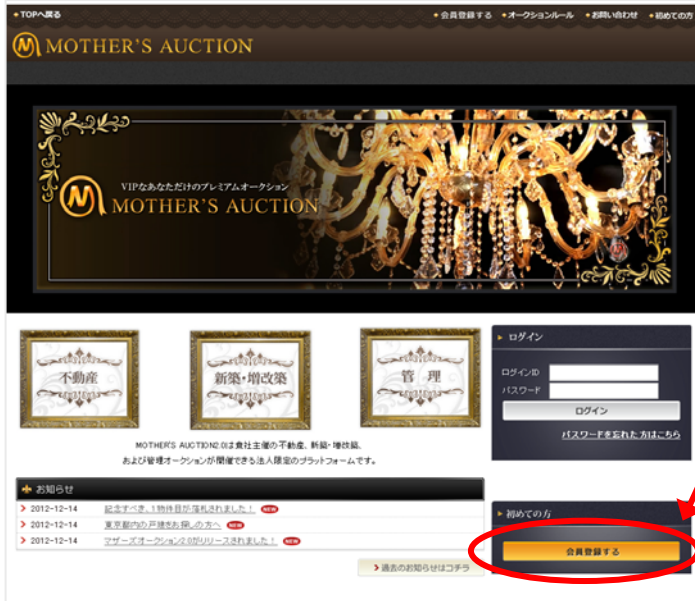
TOPへ戻る

会員登録する　オークションルール　お問い合わせ　初めての方

MOTHER'S AUCTION

VIPなあなただけのプレミアムオークション
MOTHER'S AUCTION

不動産

新築・増改築

管　理

MOTHER'S AUCTION2.0は弊社主催の不動産、新築・増改築、および管理オークションが開催できる法人限定のプラットフォームです。

ログイン

ログインID
パスワード

ログイン

パスワードを忘れた方はこちら

お知らせ

2012-12-14　記念すべき、1物件目が落札されました！ NEW
2012-12-14　東京都内の戸建をお探しの方へ NEW
2012-12-14　マザーズオークション2.0がリリースされました！ NEW

過去のお知らせはコチラ

初めての方

会員登録する